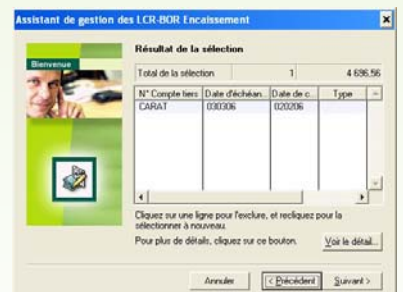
Assistant de gestion des LCR-BOR Encaissement

Bienvenue

Résultat de la sélection

| Total de la sélection | 1 | 4 696,56 |
|---|---|---|

| N° Compte tiers | Date d'échéan... | Date de c... | Type |
|---|---|---|---|
| CARAT | 030306 | 020206 | |

Cliquez sur une ligne pour l'exclure, et recliquez pour la sélectionner à nouveau.

Pour plus de détails, cliquez sur ce bouton.

Voir le détail...

Annuler

< Précédent

Suivant >